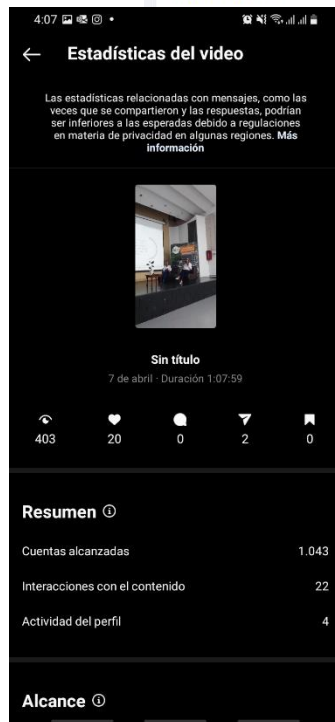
4:07

← Estadísticas del video

Las estadísticas relacionadas con mensajes, como las veces que se compartieron y las respuestas, podrían ser inferiores a las esperadas debido a regulaciones en materia de privacidad en algunas regiones. Más información

Sin título

7 de abril · Duración 1:07:59

403 20 0 2 0

Resumen ⓘ

Cuentas alcanzadas 1.043

Interacciones con el contenido 22

Actividad del perfil 4

Alcance ⓘ